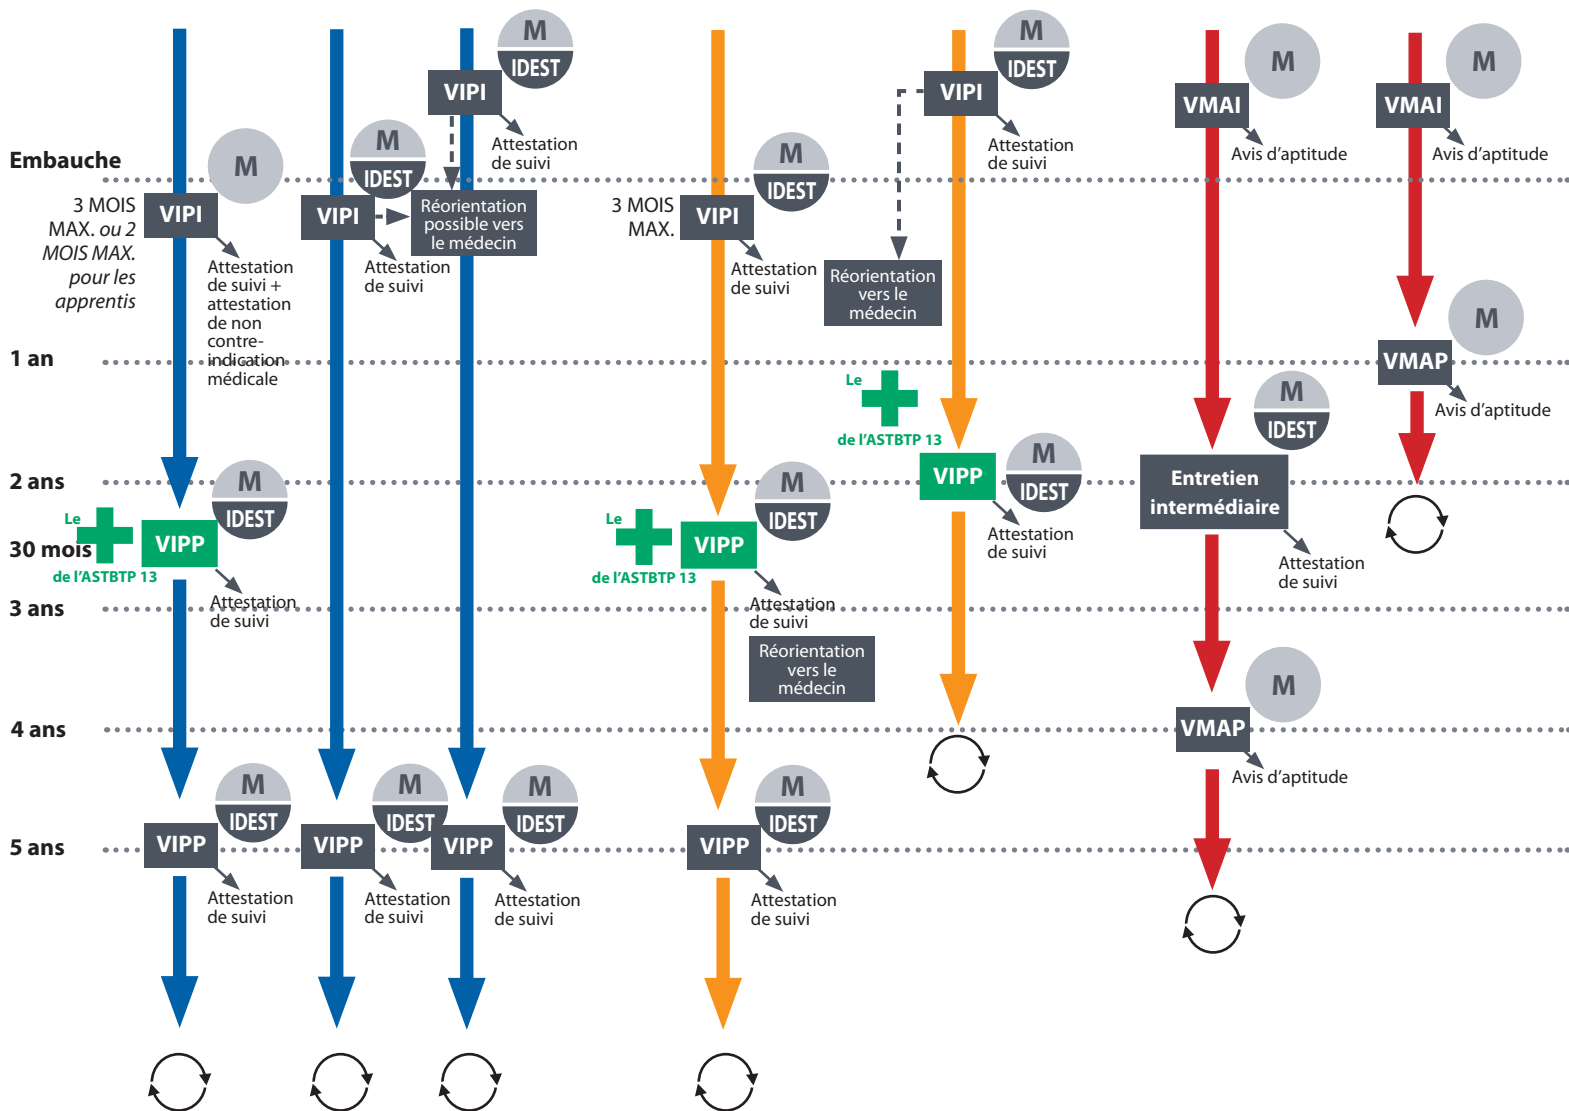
Embauche

3 MOIS MAX. ou 2 MOIS MAX. pour les apprentis

1 an

2 ans

30 mois

3 ans

4 ans

5 ans

M

VIPI

Attestation de suivi + attestation de non contre-indication médicale

M
IDEST

Le
de l'ASTBTP 13

VIPP

Attestation de suivi

M
IDEST

VIPP

Attestation de suivi

M
IDEST

VIPI

Réorientation possible vers le médecin

Attestation de suivi

M
IDEST

VIPI

Attestation de suivi

M
IDEST

VIPP

Attestation de suivi

M
IDEST

VIPP

Attestation de suivi

3 MOIS MAX.

VIPI

M
IDEST

Attestation de suivi

Le
de l'ASTBTP 13

VIPP

M
IDEST

Attestation de suivi

Réorientation vers le médecin

M
IDEST

VIPP

Attestation de suivi

M
IDEST

VIPI

Attestation de suivi

Réorientation vers le médecin

Le
de l'ASTBTP 13

VIPP

M
IDEST

Attestation de suivi

M

VMAI

Avis d'aptitude

M
IDEST

Entretien intermédiaire

Attestation de suivi

M

VMAP

Avis d'aptitude

M

VMAI

Avis d'aptitude

M

VMAP

Avis d'aptitude